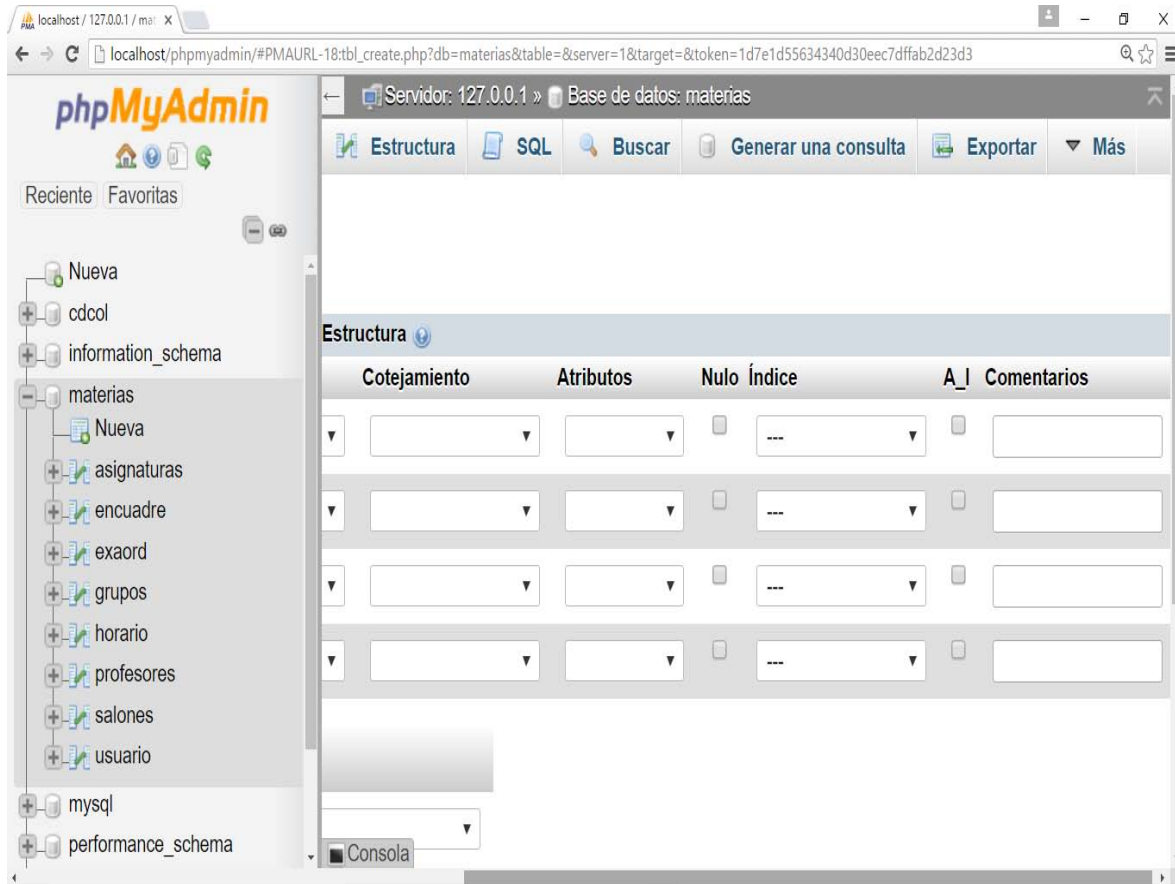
localhost / 127.0.0.1 / mat ×

localhost/phpmyadmin/#PMAURL-18:tbl_create.php?db=materias&table=&server=1&target=&token=1d7e1d55634340d30eec7dffab2d23d3

phpMyAdmin

Reciente Favoritas

Nueva
cdcol
information_schema
materias
Nueva
asignaturas
encuadre
exaord
grupos
horario
profesores
salones
usuario
mysql
performance_schema

Servidor: 127.0.0.1 » Base de datos: materias

Estructura SQL Buscar Generar una consulta Exportar Más

Estructura

| | Cotejamiento | Atributos | Nulo | Índice | A_I | Comentarios |
|---|---|---|---|---|---|---|
| | | | | --- | | |
| | | | | --- | | |
| | | | | --- | | |
| | | | | --- | | |

Consola